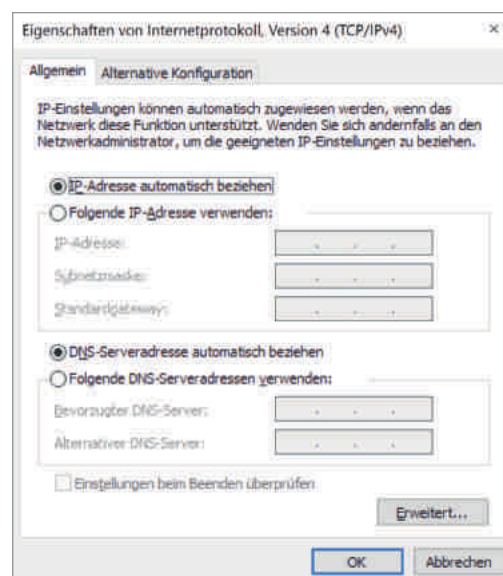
Eigenschaften von Internetprotokoll, Version 4 (TCP/IPv4)

×

Allgemein

Alternative Konfiguration

IP-Einstellungen können automatisch zugewiesen werden, wenn das Netzwerk diese Funktion unterstützt. Wenden Sie sich andernfalls an den Netzwerkadministrator, um die geeigneten IP-Einstellungen zu beziehen.

IP-Adresse automatisch beziehen

Folgende IP-Adresse verwenden:

IP-Adresse:

Subnetzmaske:

Standardgateway:

DNS-Serveradresse automatisch beziehen

Folgende DNS-Serveradressen verwenden:

Bevorzugter DNS-Server:

Alternativer DNS-Server:

Einstellungen beim Beenden überprüfen

Erweitert...

OK

Abbrechen